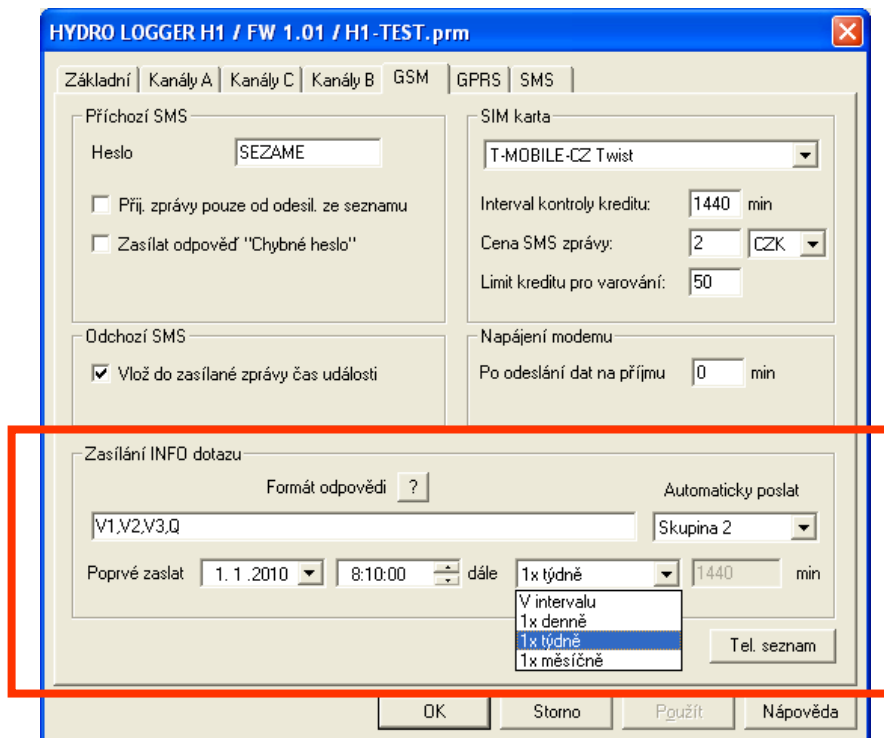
HYDRO LOGGER H1 / FW 1.01 / H1-TEST.prm

Základní | Kanály A | Kanály C | Kanály B | GSM | GPRS | SMS

Příchozí SMS

Heslo SEZAME

Přij. zprávy pouze od odesil. ze seznamu

Zasílat odpověď "Chybné heslo"

SIM karta

T-MOBILE-CZ Twist

Interval kontroly kreditu: 1440 min

Cena SMS zprávy: 2 CZK

Limit kreditu pro varování: 50

Odchozí SMS

Vlož do zasílané zprávy čas události

Napájení modemu

Po odeslání dat na příjmu 0 min

Zasílání INFO dotazu

Formát odpovědi ?

Automaticky poslat

V1,V2,V3,Q

Skupina 2

Poprvé zaslat 1. 1 .2010 8:10:00 dále 1x týdně 1440 min

V intervalu
1x denně
1x týdně
1x měsíčně

Tel. seznam

OK Storno Použít Nápověda